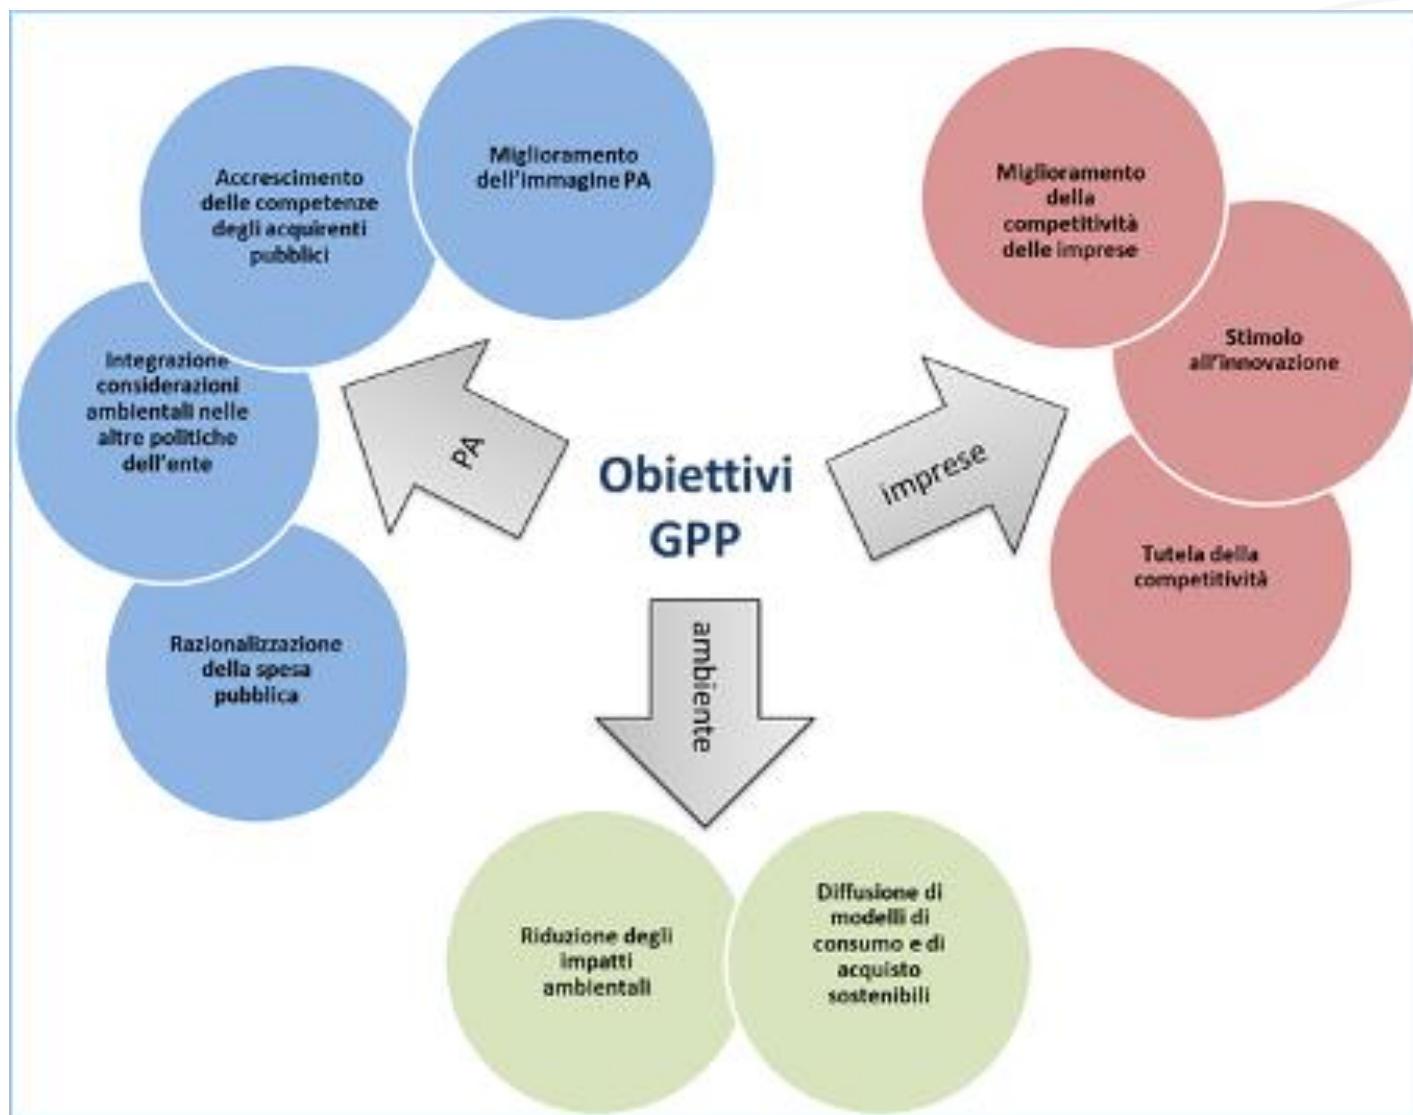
Obiettivi GPP

PA

Accrescimento delle competenze degli acquirenti pubblici

Miglioramento dell'immagine PA

Integrazione considerazioni ambientali nelle altre politiche dell'ente

Razionalizzazione della spesa pubblica

imprese

Miglioramento della competitività delle imprese

Stimolo all'innovazione

Tutela della competitività

ambiente

Riduzione degli impatti ambientali

Diffusione di modelli di consumo e di acquisto sostenibili